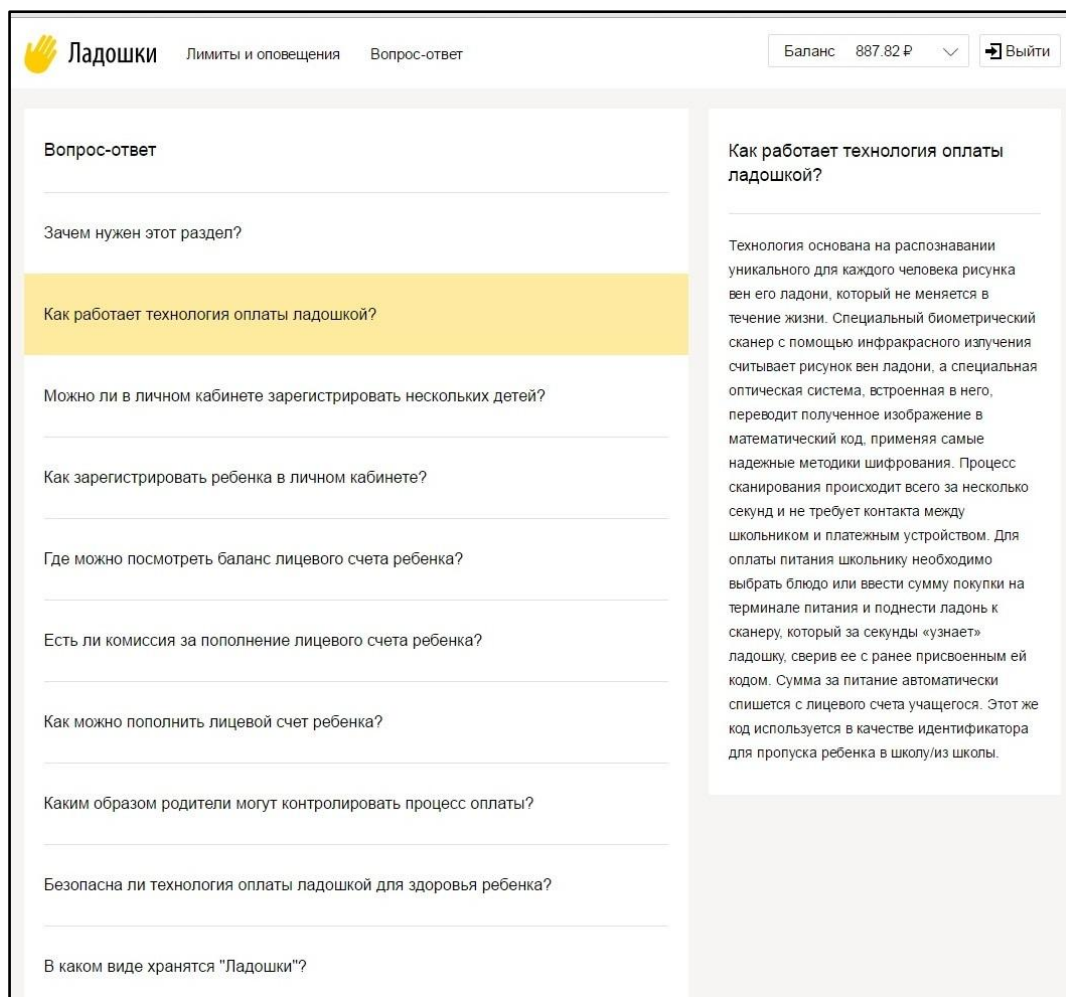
Ладошки Лимиты и оповещения Вопрос-ответ

Баланс 887.82 ₽ Выйти

Вопрос-ответ

Зачем нужен этот раздел?

Как работает технология оплаты ладошкой?

Можно ли в личном кабинете зарегистрировать нескольких детей?

Как зарегистрировать ребенка в личном кабинете?

Где можно посмотреть баланс лицевого счета ребенка?

Есть ли комиссия за пополнение лицевого счета ребенка?

Как можно пополнить лицевой счет ребенка?

Каким образом родители могут контролировать процесс оплаты?

Безопасна ли технология оплаты ладошкой для здоровья ребенка?

В каком виде хранятся "Ладошки"?

Как работает технология оплаты ладошкой?

Технология основана на распознавании уникального для каждого человека рисунка вен его ладони, который не меняется в течение жизни. Специальный биометрический сканер с помощью инфракрасного излучения считывает рисунок вен ладони, а специальная оптическая система, встроенная в него, переводит полученное изображение в математический код, применяя самые надежные методики шифрования. Процесс сканирования происходит всего за несколько секунд и не требует контакта между школьником и платежным устройством. Для оплаты питания школьнику необходимо выбрать блюдо или ввести сумму покупки на терминале питания и поднести ладонь к сканеру, который за секунды «узнает» ладошку, сверив ее с ранее присвоенным ей кодом. Сумма за питание автоматически спишется с лицевого счета учащегося. Этот же код используется в качестве идентификатора для пропуска ребенка в школу/из школы.